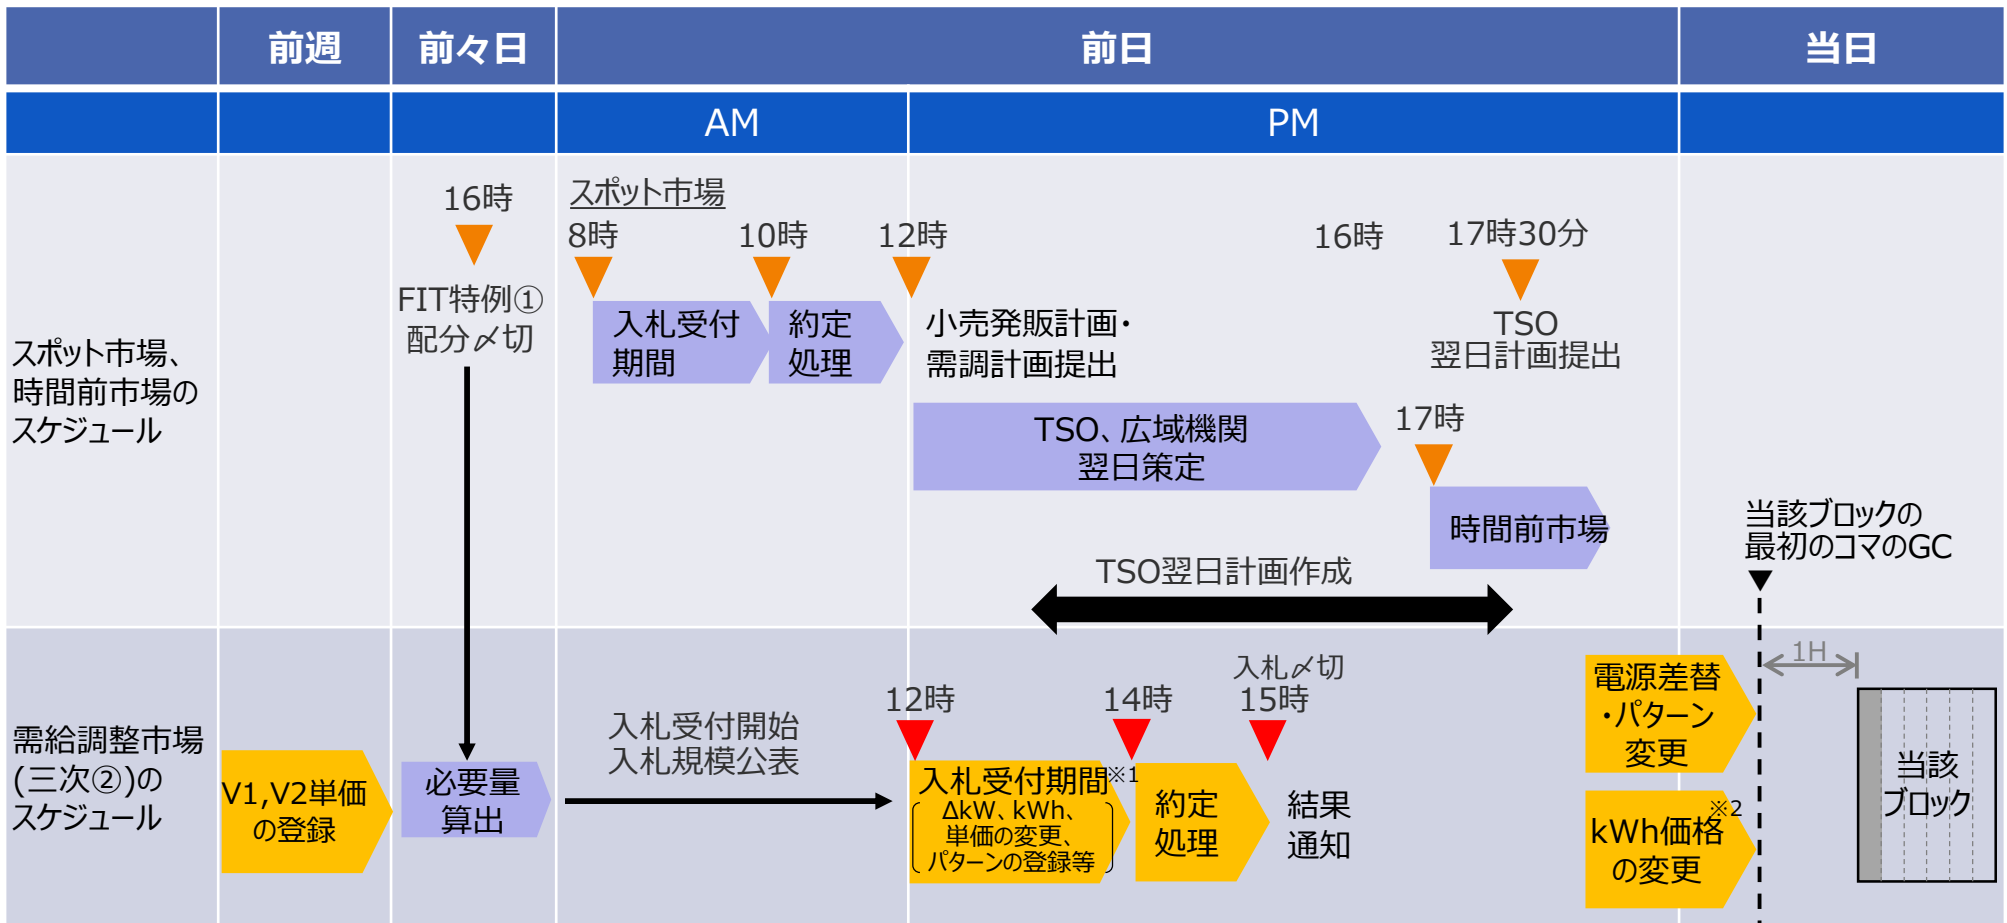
|  | 前週 | 前々日 | 前日 |  | 当日 |
|---|---|---|---|---|---|
|  |  |  | AM | PM |  |

スポット市場、時間前市場のスケジュール

16時
FIT特例①配分〆切

スポット市場
8時 10時 12時 16時 17時30分

入札受付期間
約定処理
小売発販計画・需調計画提出
TSO 翌日計画提出
TSO、広域機関 翌日策定
17時
時間前市場
TSO翌日計画作成
当該ブロックの最初のコマのGC

需給調整市場(三次②)のスケジュール

V1,V2単価の登録
必要量算出
入札受付開始
入札規模公表
12時 14時 入札〆切 15時
入札受付期間※1
ΔkW、kWh、単価の変更、パターンの登録等
約定処理
結果通知
電源差替・パターン変更
kWh価格の変更※2
1H
当該ブロック